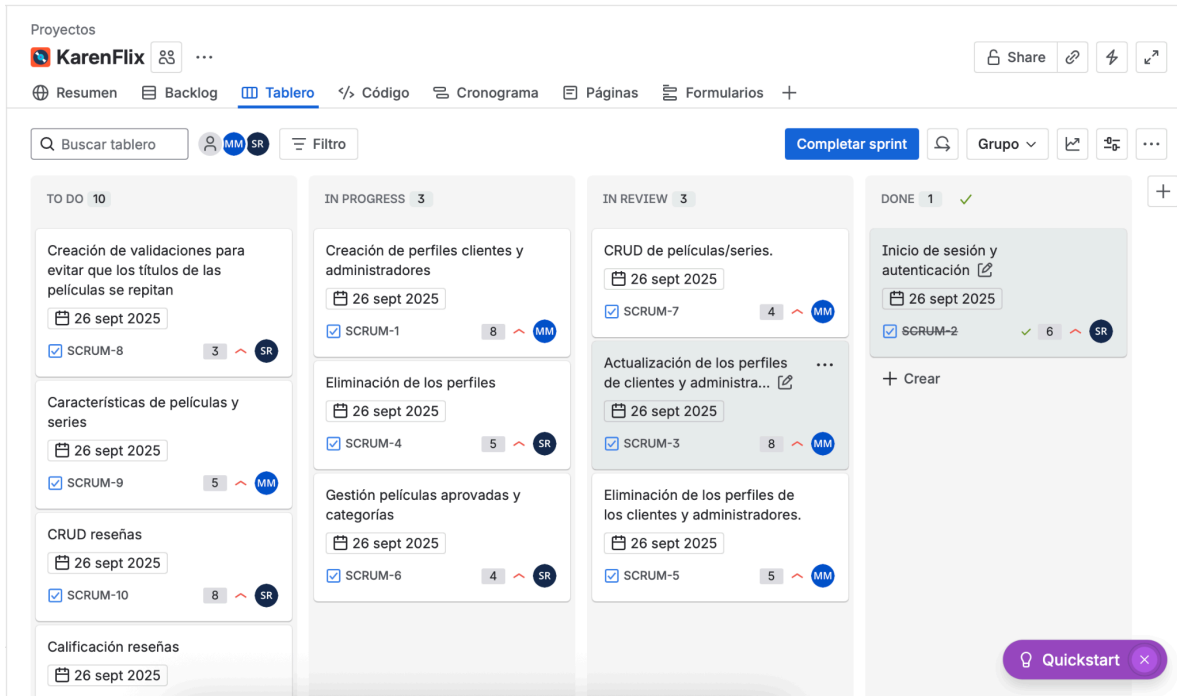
Proyectos

KarenFlix ···

Share

Resumen Backlog Tablero Código Cronograma Páginas Formularios +

Buscar tablero MM SR Filtro

Completar sprint Grupo ···

TO DO 10

Creación de validaciones para evitar que los títulos de las películas se repitan
26 sept 2025
SCRUM-8 3 SR

Características de películas y series
26 sept 2025
SCRUM-9 5 MM

CRUD reseñas
26 sept 2025
SCRUM-10 8 SR

Calificación reseñas
26 sept 2025

IN PROGRESS 3

Creación de perfiles clientes y administradores
26 sept 2025
SCRUM-1 8 MM

Eliminación de los perfiles
26 sept 2025
SCRUM-4 5 SR

Gestión películas aprovadas y categorías
26 sept 2025
SCRUM-6 4 SR

IN REVIEW 3

CRUD de películas/series.
26 sept 2025
SCRUM-7 4 MM

Actualización de los perfiles de clientes y administra... ···
26 sept 2025
SCRUM-3 8 MM

Eliminación de los perfiles de los clientes y administradores.
26 sept 2025
SCRUM-5 5 MM

DONE 1 ✓

Inicio de sesión y autenticación
26 sept 2025
SCRUM-2 ✓ 6 SR

+ Crear

+

Quickstart ×